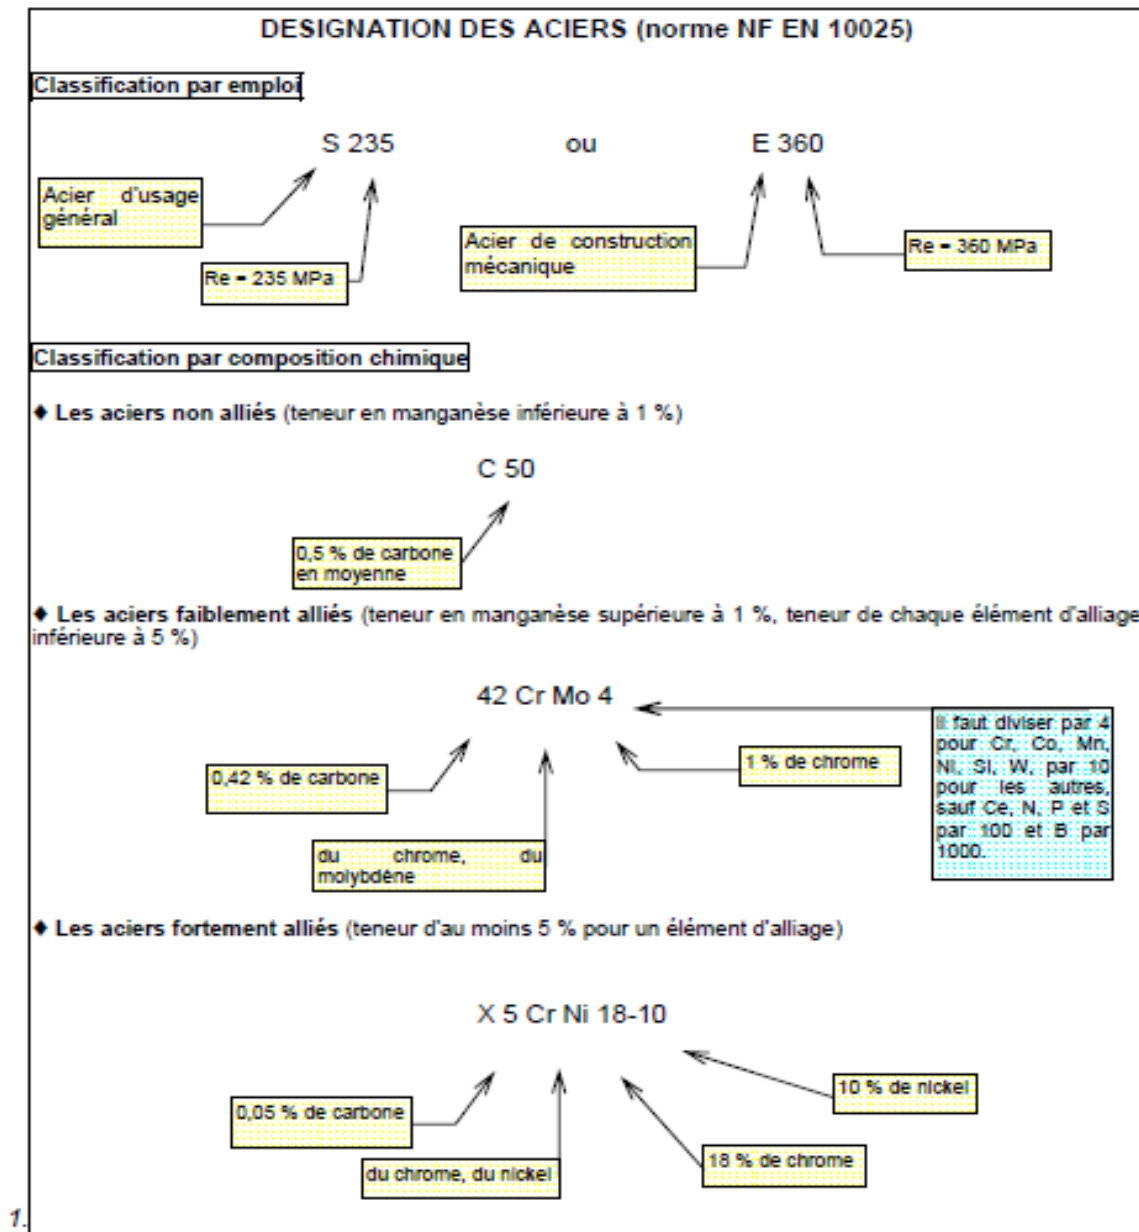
DESIGNATION DES ACIERS (norme NF EN 10025)

Classification par emploi

S 235 ou E 360

Acier d'usage général

Re = 235 MPa

Acier de construction mécanique

Re = 360 MPa

Classification par composition chimique

♦ Les aciers non alliés (teneur en manganèse inférieure à 1 %)

C 50

0,5 % de carbone en moyenne

♦ Les aciers faiblement alliés (teneur en manganèse supérieure à 1 %, teneur de chaque élément d'alliage inférieure à 5 %)

42 Cr Mo 4

Il faut diviser par 4 pour Cr, Co, Mn, Ni, Si, W, par 10 pour les autres, sauf Ce, N, P et S par 100 et B par 1000.

0,42 % de carbone

1 % de chrome

du chrome, du molybdène

♦ Les aciers fortement alliés (teneur d'au moins 5 % pour un élément d'alliage)

X 5 Cr Ni 18-10

10 % de nickel

0,05 % de carbone

18 % de chrome

du chrome, du nickel

1.